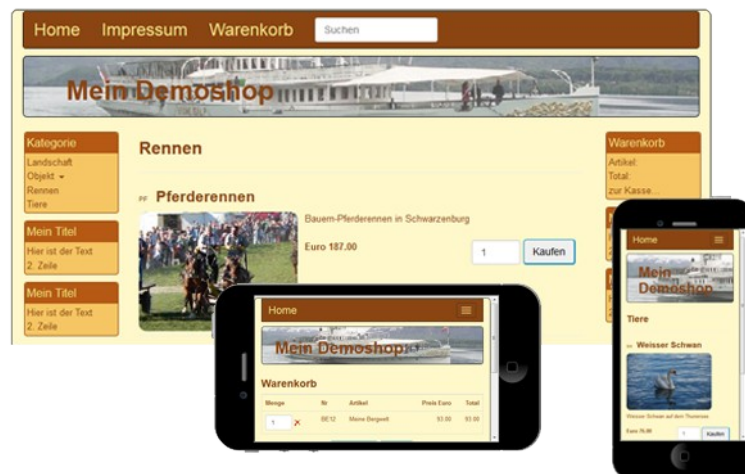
Home Impressum Warenkorb Suchen

Mein Demoshop

Kategorie
Landschaft
Objekt
Rennen
Tiere

Mein Titel
Hier ist der Text
2. Zeile

Mein Titel
Hier ist der Text
2. Zeile

Rennen

PF Pferderennen

Bauern-Pferderennen in Schwarzenburg

Euro 187.00

1 Kaufen

Warenkorb
Artikel:
Total:
zur Kasse...

Home

Mein Demoshop

Warenkorb

| Menge | Nr | Artikel | Preis Euro | Total |
|---|---|---|---|---|
| 1 ✕ | BE12 | Meine Bergwelt | 93.00 | 93.00 |

Home

Mein Demoshop

Tiere

Weisser Schwan

Weisser Schwan auf dem Thunersee

Euro 76.00

1 Kaufen